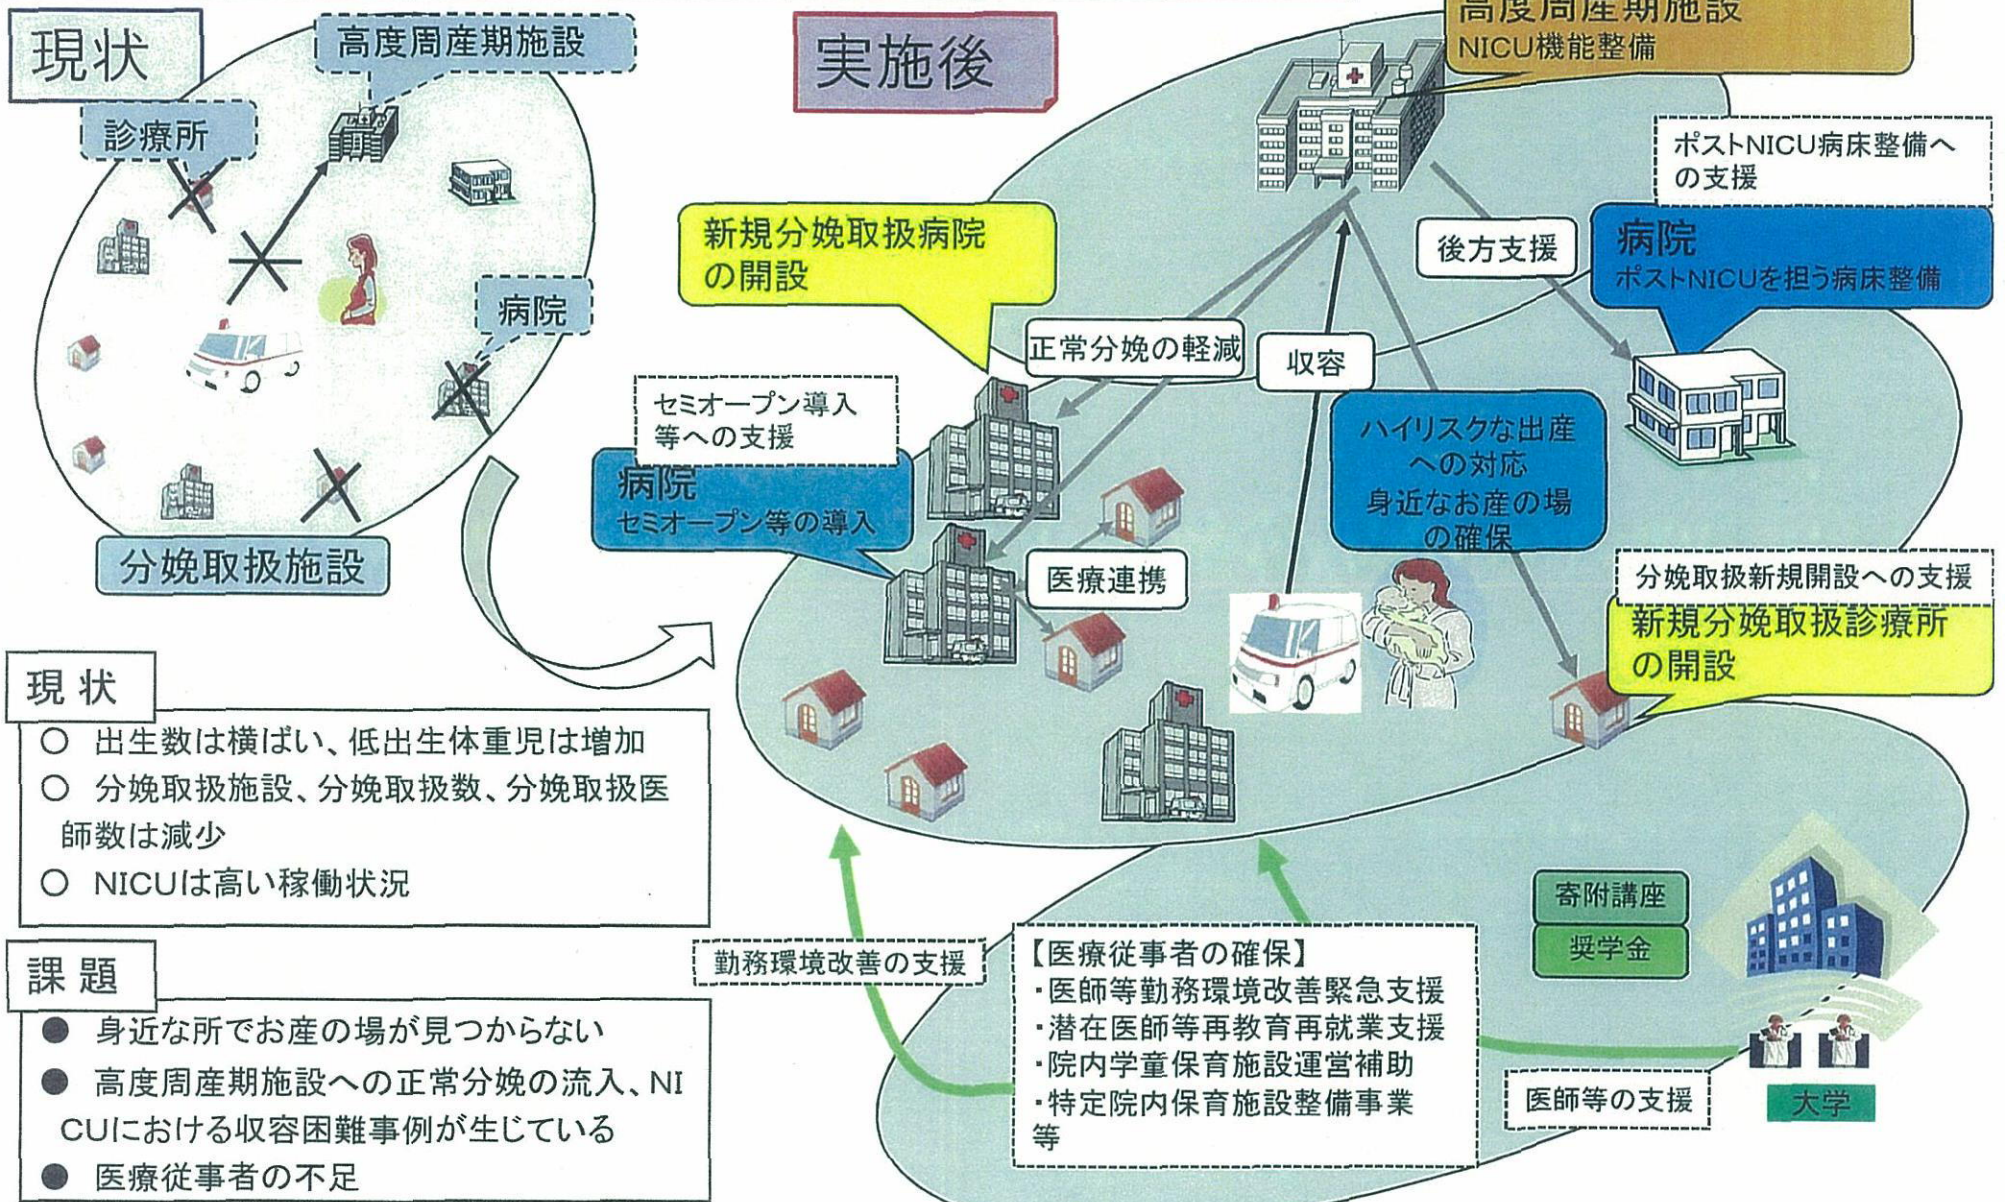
現状

高度周産期施設

診療所

病院

分娩取扱施設

実施後

高度周産期施設
NICU機能整備

ポストNICU病床整備への支援

新規分娩取扱病院の開設

後方支援

病院
ポストNICUを担う病床整備

正常分娩の軽減

収容

セミオープン導入等への支援

病院
セミオープン等の導入

ハイリスクな出産への対応
身近なお産の場の確保

医療連携

分娩取扱新規開設への支援

新規分娩取扱診療所の開設

現 状
○ 出生数は横ばい、低出生体重児は増加
○ 分娩取扱施設、分娩取扱数、分娩取扱医師数は減少
○ NICUは高い稼働状況

課 題
● 身近な所でお産の場が見つからない
● 高度周産期施設への正常分娩の流入、NICUにおける収容困難事例が生じている
● 医療従事者の不足

勤務環境改善の支援

【医療従事者の確保】
・医師等勤務環境改善緊急支援
・潜在医師等再教育再就業支援
・院内学童保育施設運営補助
・特定院内保育施設整備事業
等

寄附講座

奨学金

医師等の支援

大学